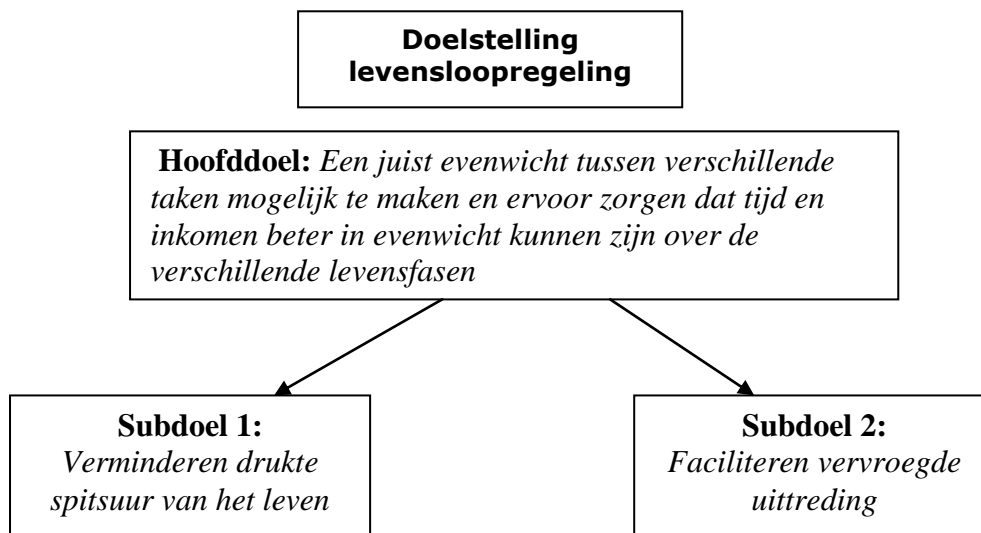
Doelstelling levensloopregeling

Hoofddoel: Een juist evenwicht tussen verschillende taken mogelijk te maken en ervoor zorgen dat tijd en inkomen beter in evenwicht kunnen zijn over de verschillende levensfasen

Subdoel 1:
Verminderen drukte spitsuur van het leven

Subdoel 2:
Faciliteren vervroegde uittreding